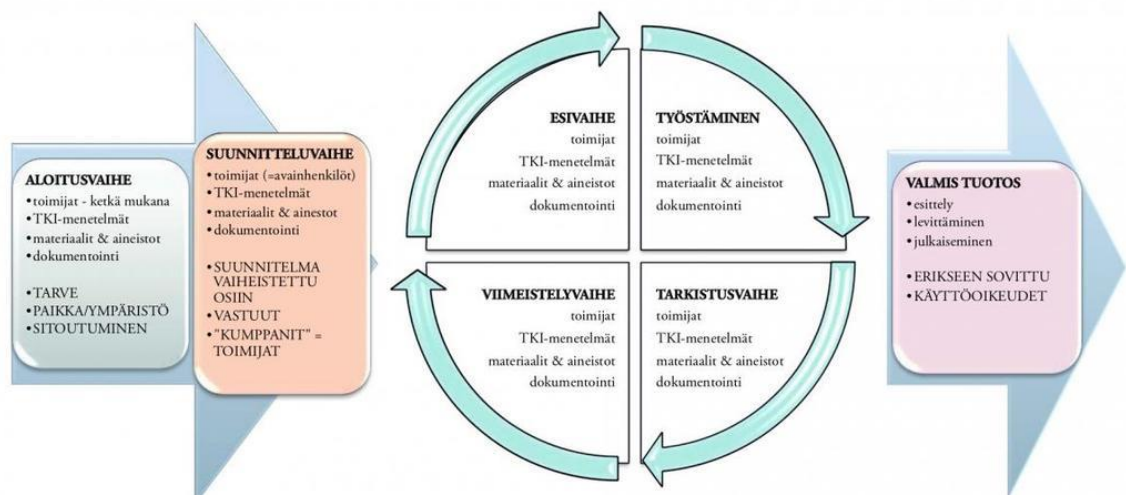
ALOITUSVAIHE
•toimijat - ketkä mukana
•TKI-menetelmät
•materiaalit & aineistot
•dokumentointi

•TARVE
•PAIKKA/YMPÄRISTÖ
•SITOUTUMINEN

SUUNNITTELUVAIHE
•toimijat (=avainhenkilöt)
•TKI-menetelmät
•materiaalit & ainestot
•dokumentointi

•SUUNNITELMA VAIHEISTETTU OSIIN
•VASTUUT
•"KUMPPANIT" = TOIMIJAT

ESIVAIHE
toimijat
TKI-menetelmät
materiaalit & aineistot
dokumentointi

TYÖSTÄMINEN
toimijat
TKI-menetelmät
materiaalit & aineistot
dokumentointi

VIIMEISTELYVAIHE
toimijat
TKI-menetelmät
materiaalit & aineistot
dokumentointi

TARKISTUSVAIHE
toimijat
TKI-menetelmät
materiaalit & aineistot
dokumentointi

VALMIS TUOTOS
•esittely
•levittäminen
•julkaiseminen

•ERIKSEEN SOVITTU
•KÄYTTÖOIKEUDET